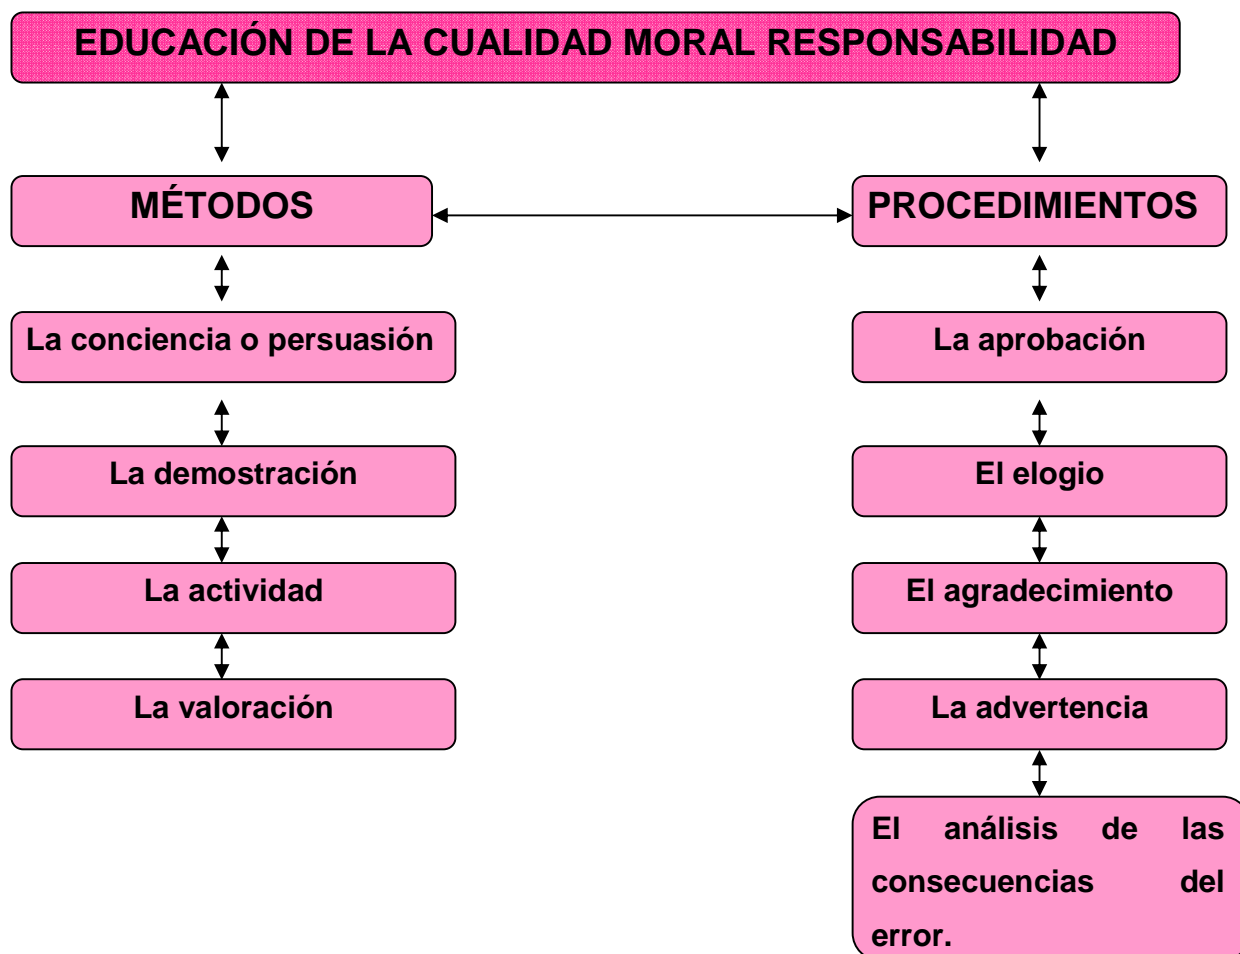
EDUCACIÓN DE LA CUALIDAD MORAL RESPONSABILIDAD

MÉTODOS

PROCEDIMIENTOS

La conciencia o persuasión

La demostración

La actividad

La valoración

La aprobación

El elogio

El agradecimiento

La advertencia

El análisis de las consecuencias del error.